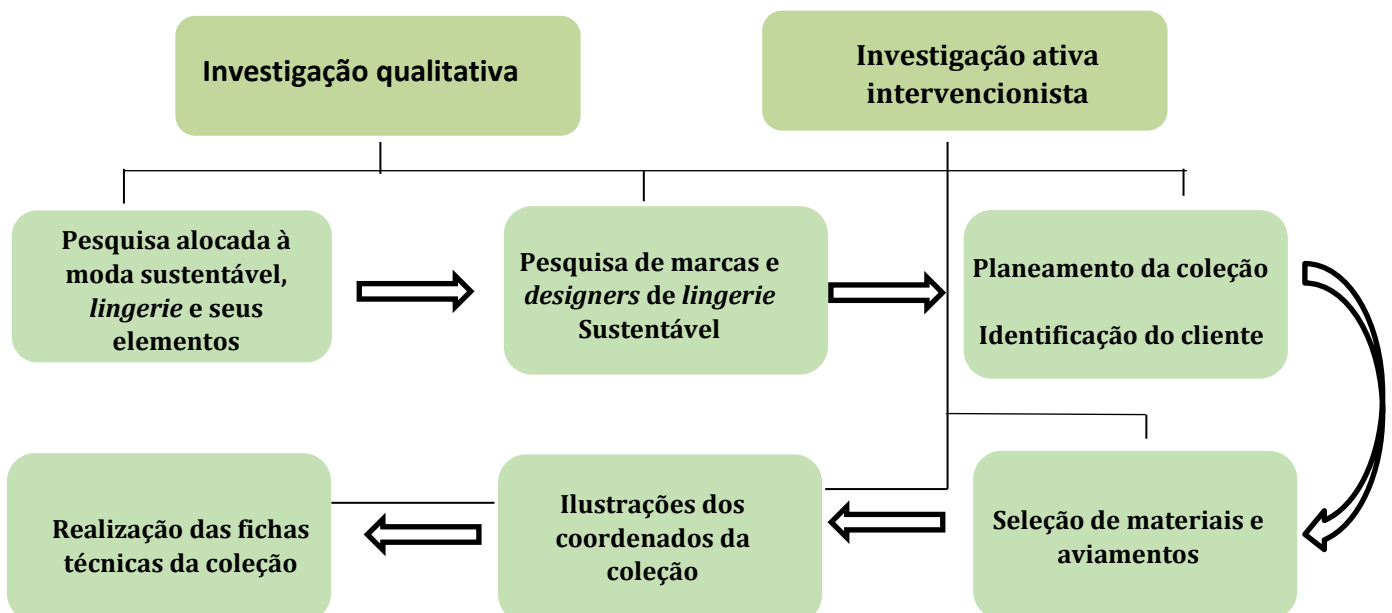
Investigação qualitativa

Investigação ativa intervencionista

Pesquisa alocada à moda sustentável, *lingerie* e seus elementos

Pesquisa de marcas e *designers* de *lingerie* Sustentável

Planeamento da coleção

Identificação do cliente

Seleção de materiais e aviamentos

Ilustrações dos coordenados da coleção

Realização das fichas técnicas da coleção